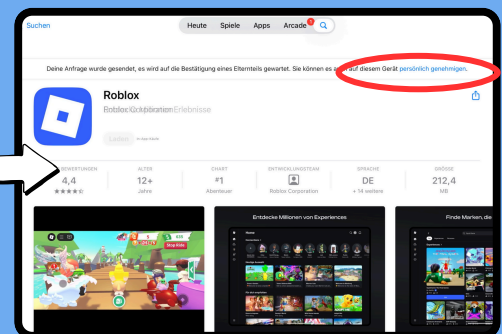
Suchen

Heute Spiele Apps Arcade

Deine Anfrage wurde gesendet, es wird auf die Bestätigung eines Elternteils gewartet. Sie können es auf diesem Gerät persönlich genehmigen.

Roblox

Roblox Corporation Erlebnisse

Laden

BEWERTUNGEN
4,4

ALTER
12+
Jahre

CHART
#1
Abenteuer

ENTWICKLUNGSTEAM
Roblox Corporation

SPRACHE
DE
+ 14 weitere

GRÖSSE
212,4
MB

Entdecke Millionen von Experiences

Finde Marken, die